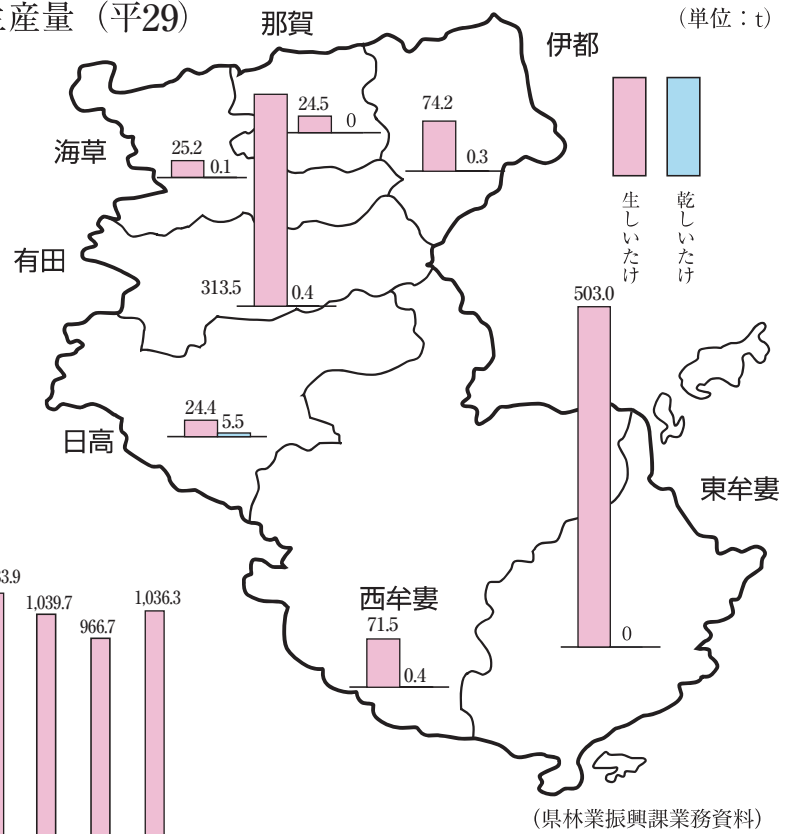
産量（平29）

（単位：t）

那賀

伊都

生しいたけ

乾しいたけ

24.5

0

74.2

0.3

海草

25.2

0.1

有田

313.5

0.4

503.0

日高

24.4

5.5

東牟婁

西牟婁

71.5

0.4

0

3.9

1,039.7

966.7

1,036.3

（県林業振興課業務資料）